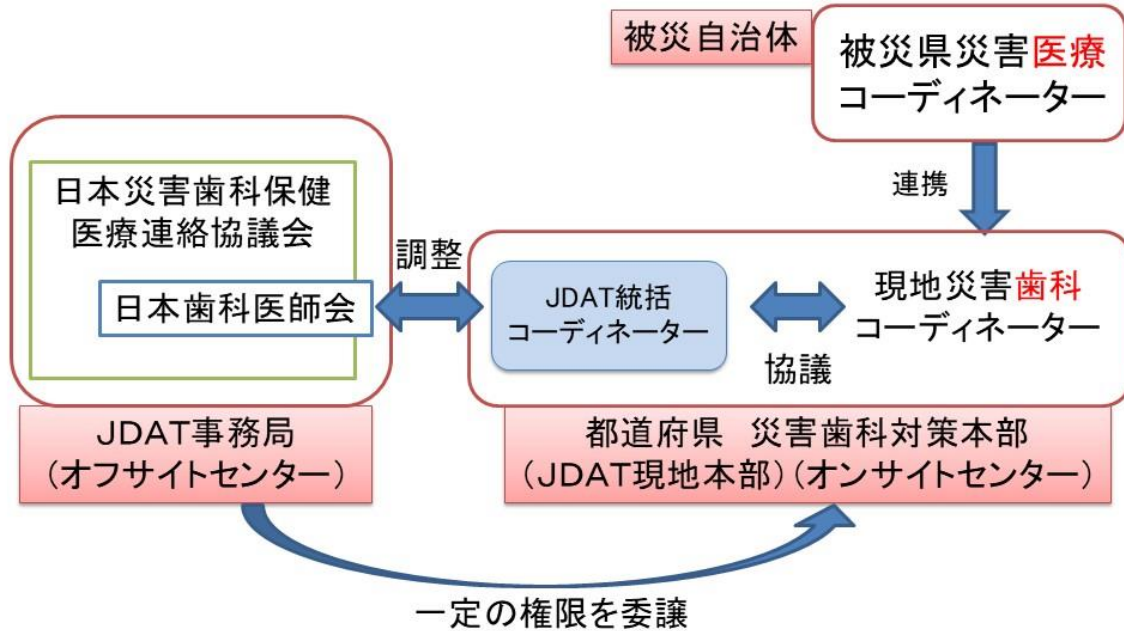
被災自治体

被災県災害医療コーディネーター

連携

日本災害歯科保健医療連絡協議会

日本歯科医師会

調整

JDAT統括コーディネーター

現地災害歯科コーディネーター

協議

JDAT事務局
(オフサイトセンター)

都道府県　災害歯科対策本部
(JDAT現地本部)(オンサイトセンター)

一定の権限を委譲